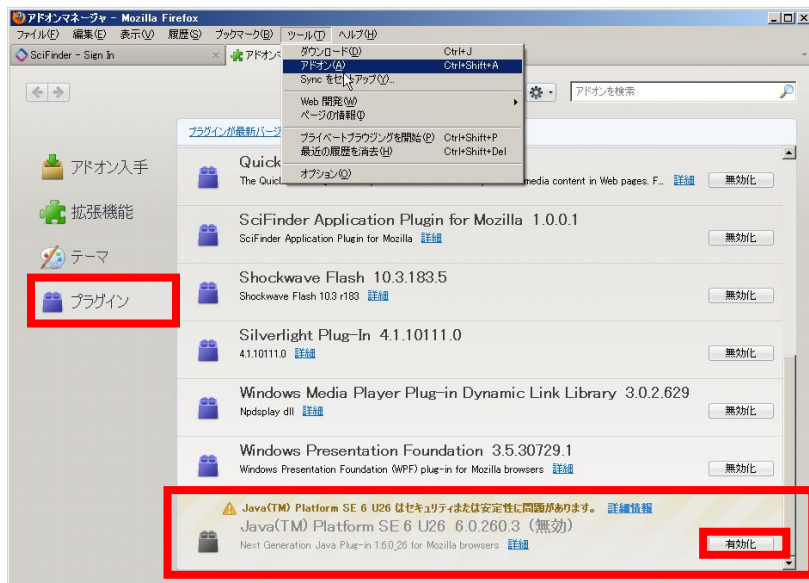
アドオンマネージャ - Mozilla Firefox

ファイル(F) 編集(E) 表示(V) 履歴(S) ブックマーク(B) ツール(T) ヘルプ(H)

SciFinder - Sign In
アドオンマ

ダウンロード(D) Ctrl+J
アドオン(A) Ctrl+Shift+A
Sync をセットアップ(Y)...
Web 開発(W)
ページの情報(I)
プライベートブラウジングを開始(P) Ctrl+Shift+P
最近の履歴を消去(H) Ctrl+Shift+Del
オプション(O)

アドオンを検索

プラグインが最新バージ

アドオン入手
拡張機能
テーマ
プラグイン

Quick
The Quick media content in Web pages. F... 詳細 無効化

SciFinder Application Plugin for Mozilla 1.0.0.1
SciFinder Application Plugin for Mozilla 詳細 無効化

Shockwave Flash 10.3.183.5
Shockwave Flash 10.3 r183 詳細 無効化

Silverlight Plug-In 4.1.10111.0
4.1.10111.0 詳細 無効化

Windows Media Player Plug-in Dynamic Link Library 3.0.2.629
Npdsplay dll 詳細 無効化

Windows Presentation Foundation 3.5.30729.1
Windows Presentation Foundation (WPF) plug-in for Mozilla browsers 詳細 無効化

Java(TM) Platform SE 6 U26 はセキュリティまたは安定性に問題があります。 詳細情報
Java(TM) Platform SE 6 U26 6.0.260.3 (無効)
Next Generation Java Plug-in 1.6.0_26 for Mozilla browsers 詳細 有効化